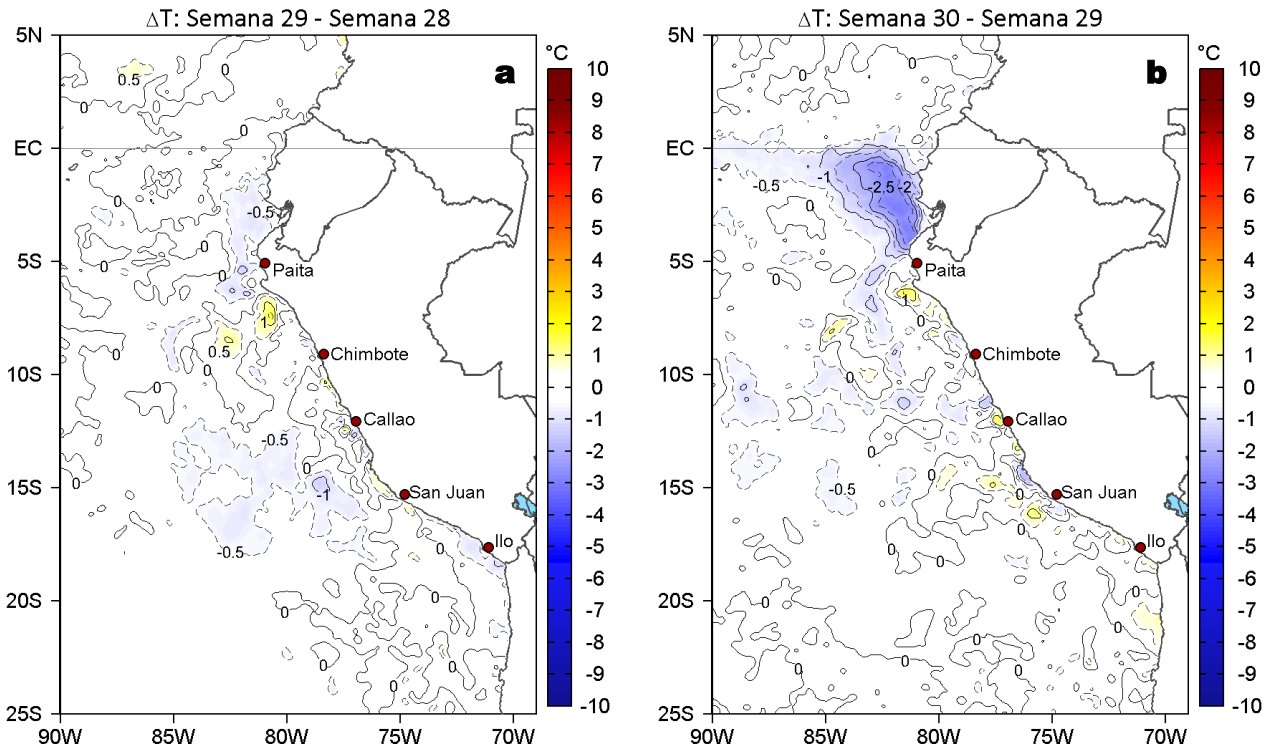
ΔT: Semana 29 - Semana 28

a

°C
10
9
8
7
6
5
4
3
2
1
0
-1
-2
-3
-4
-5
-6
-7
-8
-9
-10

5N
EC
5S
10S
15S
20S
25S
90W
85W
80W
75W
70W

0.5
0
0
0
-0.5
0
0
0
1
0.5
0
0
0
-0.5
0
-1
-0.5
0
0

Paita
Chimbote
Callao
San Juan
Ilo

ΔT: Semana 30 - Semana 29

b

°C
10
9
8
7
6
5
4
3
2
1
0
-1
-2
-3
-4
-5
-6
-7
-8
-9
-10

5N
EC
5S
10S
15S
20S
25S
90W
85W
80W
75W
70W

-0.5
-1
-2.5
-2
0
0
1
0
0
0
-0.5
0
0
0
0
0
0

Paita
Chimbote
Callao
San Juan
Ilo